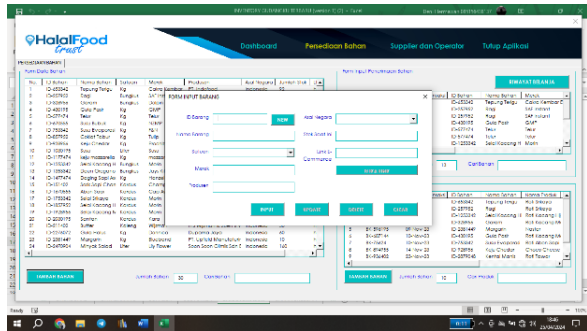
HalalFood Trust

Dashboard

Persediaan Bahan

Supplier dan Operator

Tutup Aplikasi

Form Data Barang

| No | ID Barang | Nama Barang | Satuan | Merek | Produsen | Asal Negara | Jumlah Stok |
|---|---|---|---|---|---|---|---|
| 1 | ID-455042 | Tepung Terigu | Kg | Cakra Kembar | PT. Indofood | Indonesia | 50 |
| 2 | ID-457903 | Bagi | Bungkus | | | | |
| 3 | ID-392196 | Garam | Bungkus | | | | |
| 4 | ID-430193 | Gula Pasir | Kg | | | | |
| 5 | ID-771774 | Telur | Kg | | | | |
| 6 | ID-443986 | Susu Bubuk | Kg | | | | |
| 7 | ID-755942 | Susu Evaporasi | Kg | | | | |
| 8 | ID-657902 | Daging Tabur | Kg | | | | |
| 9 | ID-455068 | Keju Cheddar | Kg | | | | |
| 10 | ID-1092176 | Susu | Liter | | | | |
| 11 | ID-1177476 | Keju Mozzarella | Kg | | | | |
| 12 | ID-1198462 | Selai Kacang H | Bungkus | | | | |
| 13 | ID-1289842 | Saos Dragon | Bungkus | | | | |
| 14 | ID-1487474 | Daging Sapi Iris | Kg | | | | |
| 15 | ID-167182 | Sosis Sapi Chesh | Kardus | | | | |
| 16 | ID-1678362 | Abon Sapi | Kardus | | | | |
| 17 | ID-1785092 | Selai Strawb | Kardus | | | | |
| 18 | ID-1778495 | Selai Kacang M | Kardus | | | | |
| 19 | ID-1928996 | Selai Kacang H | Kardus | | | | |
| 20 | ID-2058716 | Sambal | Kardus | | | | |
| 21 | ID-271102 | Sattier | Kaleng | | | | |
| 22 | ID-2287412 | Saos Hitam | Kardus | Bimoli | | Indonesia | 40 |
| 23 | ID-2281447 | Margarin | Kg | Blueband | PT Upfield Manufacturer | Indonesia | 50 |
| 24 | ID-2479904 | Minyak Salad | Liter | Lily Flower | Sarana Chis Sari | Indonesia | 20 |

TAMBAH BAHAN

Jumlah Bahan 30

Cari Bahan

FORM INPUT BARANG

ID Barang

NEW

Nama Barang

Satuan

Merek

Produsen

Asal Negara

Jumlah Stok

Link E-Commerce

BUKA LINK

INPUT

UPDATE

DELETE

CLEAR

Form Input Persediaan Bahan

BUAT BELANJA

| ID Bahan | Nama Bahan | Merek |
|---|---|---|
| ID-455042 | Tepung Terigu | Cakra Kembar |
| ID-457903 | Bagi | Indomie |
| ID-392196 | Garam | Sap Indomi |
| ID-430193 | Gula Pasir | Gulaku |
| ID-771774 | Telur | Telur |
| ID-443986 | Susu | |
| ID-1198462 | Selai Kacang H | Bonbon |

13

Cari Bahan

| No | ID Bahan | Nama Bahan | Merek |
|---|---|---|---|
| | ID-455042 | Tepung Terigu | Roti Srikaya |
| | ID-457903 | Bagi | Roti Srikaya |
| | ID-392196 | Selai Kacang H | Roti Kacang H |
| | ID-430193 | Garam | Roti Bakar |
| | ID-2281447 | Margarin | Roti Bakar |
| | ID-755942 | Susu Evaporasi | Roti Abon Sapi |
| | ID-7288916 | Gula Pasir | Roti Cokelat |
| | ID-1289842 | Keju Cheddar | Cheese Danish |
| | ID-4879043 | Kemia Mania | Roti Tawar |

| | BY-351676 | 25-Nov-23 |
|---|---|---|
| | BY-457944 | 25-Nov-23 |
| | BY-4281 | 25-Nov-23 |
| | BY-351676 | 25-Nov-23 |
| | BY-458194 | 25-Nov-23 |
| | BY-458204 | 25-Nov-23 |
| | BY-459483 | 25-Nov-23 |

TAMBAH BAHAN

Jumlah Bahan

Cari Produk

Search

19:40
25/06/2024